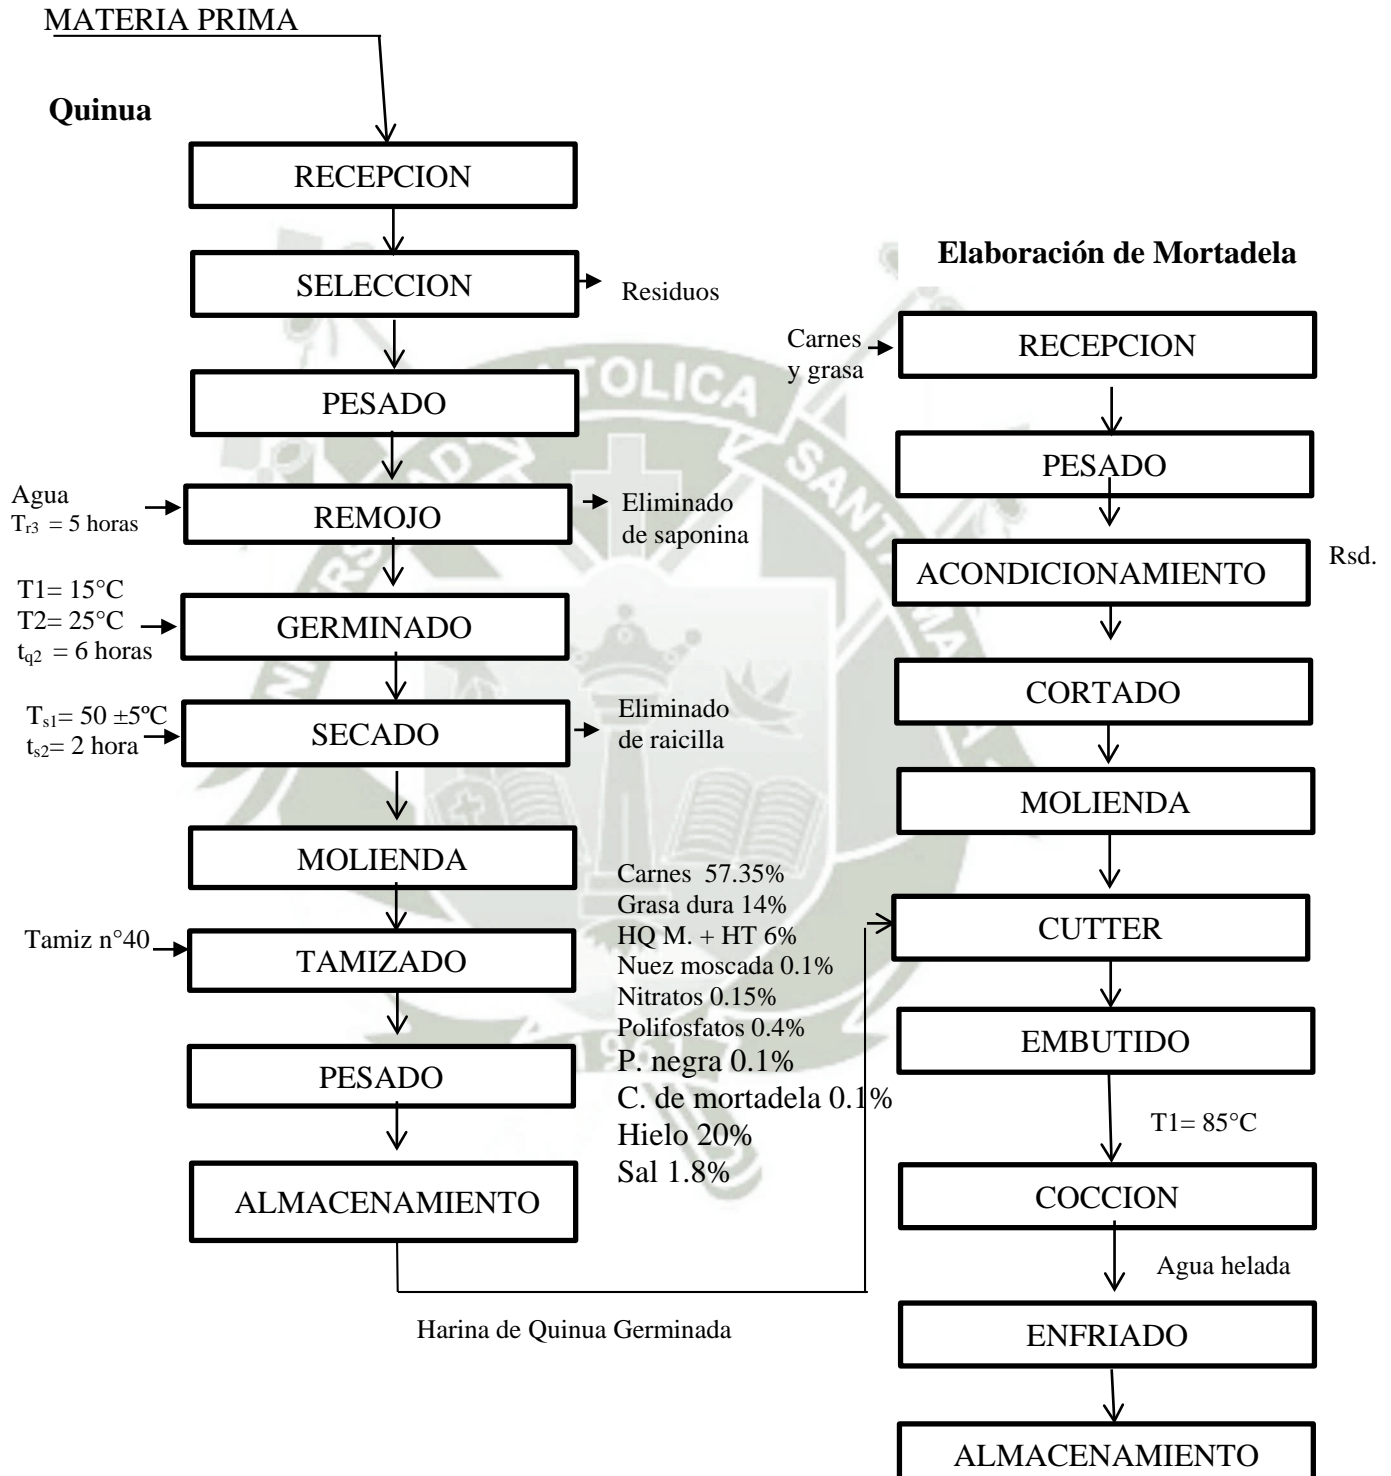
MATERIA PRIMA

**Quinua**

RECEPCION

SELECCION

Residuos

PESADO

Agua
$T_{r3}$ = 5 horas

REMOJO

Eliminado de saponina

T1= 15°C
T2= 25°C
$t_{q2}$ = 6 horas

GERMINADO

$T_{s1}$= 50 ±5ºC
$t_{s2}$= 2 hora

SECADO

Eliminado de raicilla

MOLIENDA

Tamiz n°40

TAMIZADO

PESADO

ALMACENAMIENTO

Harina de Quinua Germinada

Carnes 57.35%
Grasa dura 14%
HQ M. + HT 6%
Nuez moscada 0.1%
Nitratos 0.15%
Polifosfatos 0.4%
P. negra 0.1%
C. de mortadela 0.1%
Hielo 20%
Sal 1.8%

**Elaboración de Mortadela**

Carnes y grasa

RECEPCION

PESADO

ACONDICIONAMIENTO

Rsd.

CORTADO

MOLIENDA

CUTTER

EMBUTIDO

T1= 85°C

COCCION

Agua helada

ENFRIADO

ALMACENAMIENTO